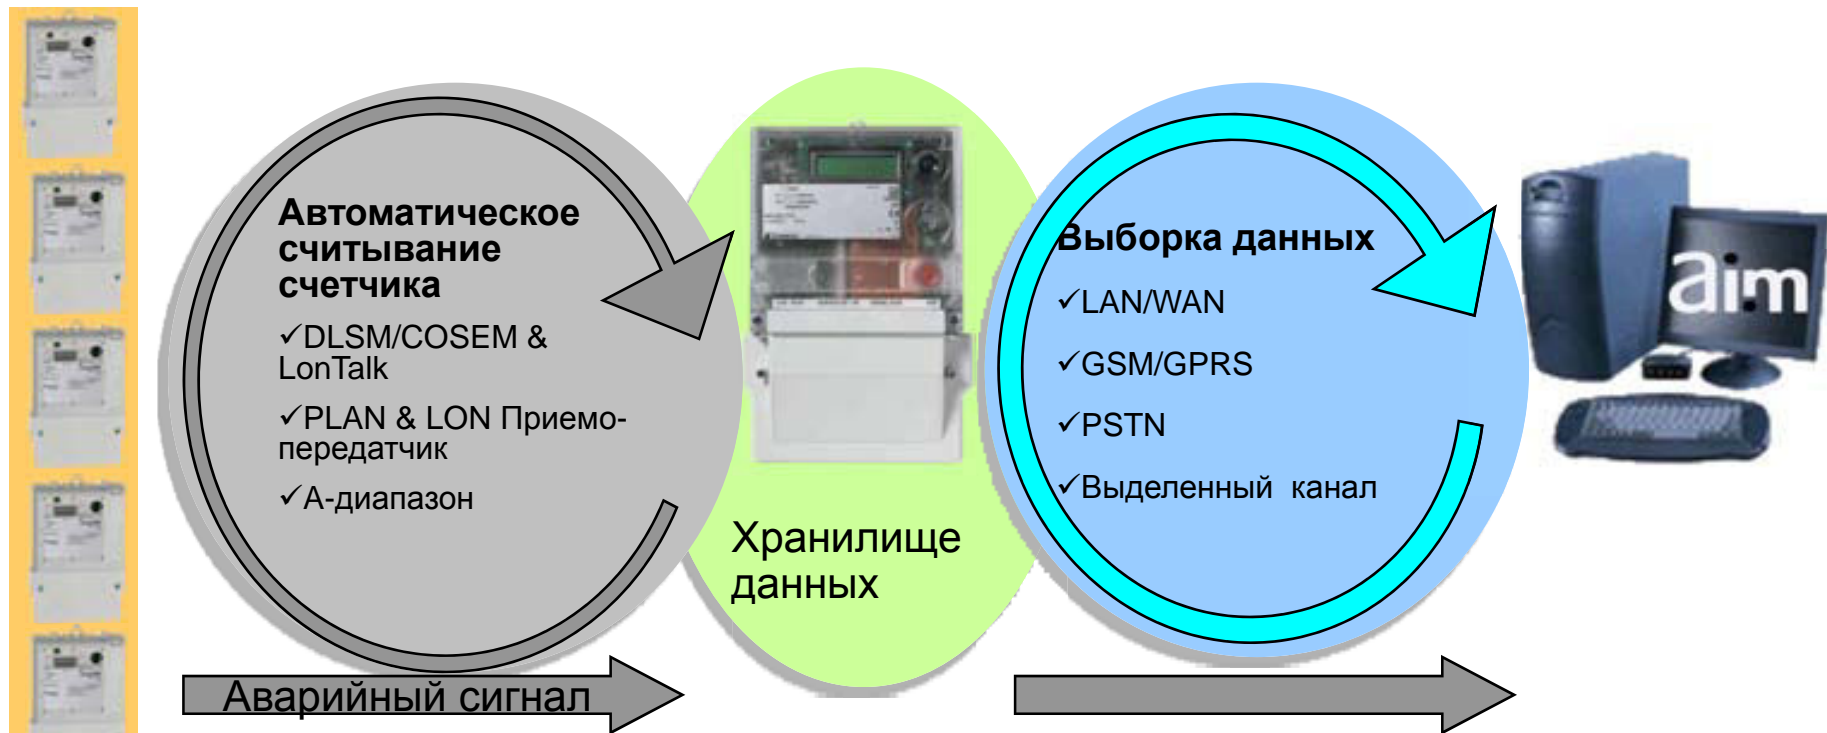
Автоматическое считывание счетчика

✓DLSM/COSEM & LonTalk

✓PLAN & LON Приемо-передатчик

✓A-диапазон

Хранилище данных

Выборка данных

✓LAN/WAN

✓GSM/GPRS

✓PSTN

✓Выделенный канал

aim

Аварийный сигнал